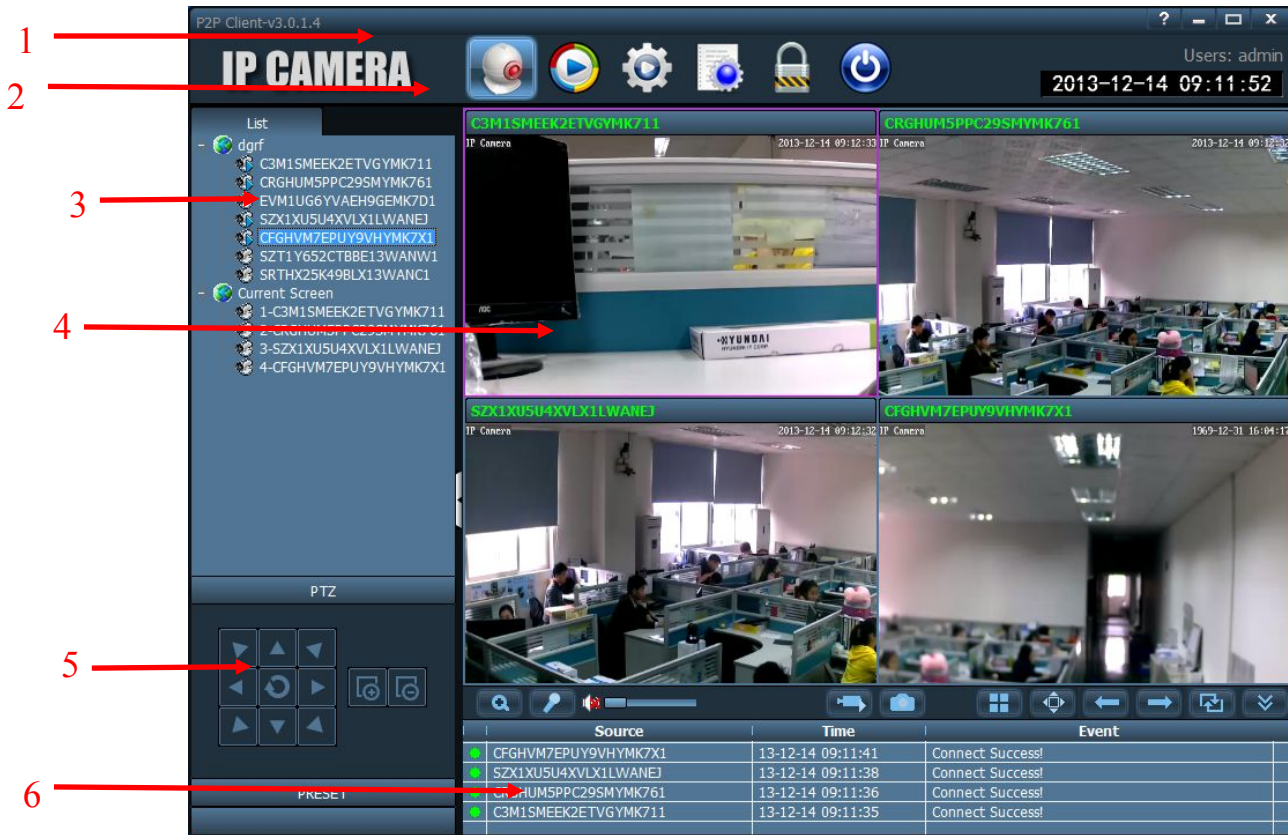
1
2
3
4
5
6

P2P Client-v3.0.1.4

? – □ x

IP CAMERA

Users: admin

2013-12-14 09:11:52

List

dgrf
C3M1SMEEK2ETVGYMK711
CRGHUM5PPC29SMYMK761
EVM1UG6YVAEH9GEMK7D1
SZX1XU5U4XVLX1LWANEJ
CFGHVM7EPUY9VHYMK7X1
SZT1Y652CTBBE13WANW1
SRTHX25K49BLX13WANC1
Current Screen
1-C3M1SMEEK2ETVGYMK711
2-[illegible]
3-SZX1XU5U4XVLX1LWANEJ
4-CFGHVM7EPUY9VHYMK7X1

PTZ

PRESET

C3M1SMEEK2ETVGYMK711
IP Camera 2013-12-14 09:12:33
HYUNDAI

CRGHUM5PPC29SMYMK761
IP Camera 2013-12-14 09:12:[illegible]

SZX1XU5U4XVLX1LWANEJ
IP Camera 2013-12-14 09:12:32

CFGHVM7EPUY9VHYMK7X1
IP Camera 1969-12-31 16:04:1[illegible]

| Source | Time | Event |
|---|---|---|
| CFGHVM7EPUY9VHYMK7X1 | 13-12-14 09:11:41 | Connect Success! |
| SZX1XU5U4XVLX1LWANEJ | 13-12-14 09:11:38 | Connect Success! |
| C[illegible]HUM5PPC29SMYMK761 | 13-12-14 09:11:36 | Connect Success! |
| C3M1SMEEK2ETVGYMK711 | 13-12-14 09:11:35 | Connect Success! |